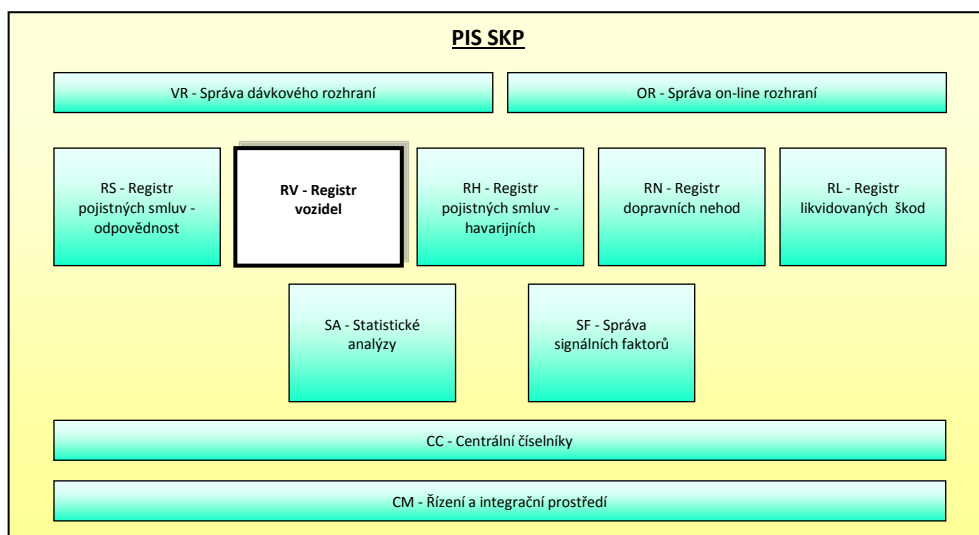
PIS SKP

VR - Správa dávkového rozhraní

OR - Správa on-line rozhraní

RS - Registr pojistných smluv - odpovědnost

RV - Registr vozidel

RH - Registr pojistných smluv - havarijních

RN - Registr dopravních nehod

RL - Registr likvidovaných škod

SA - Statistické analýzy

SF - Správa signálních faktorů

CC - Centrální číselníky

CM - Řízení a integrační prostředí